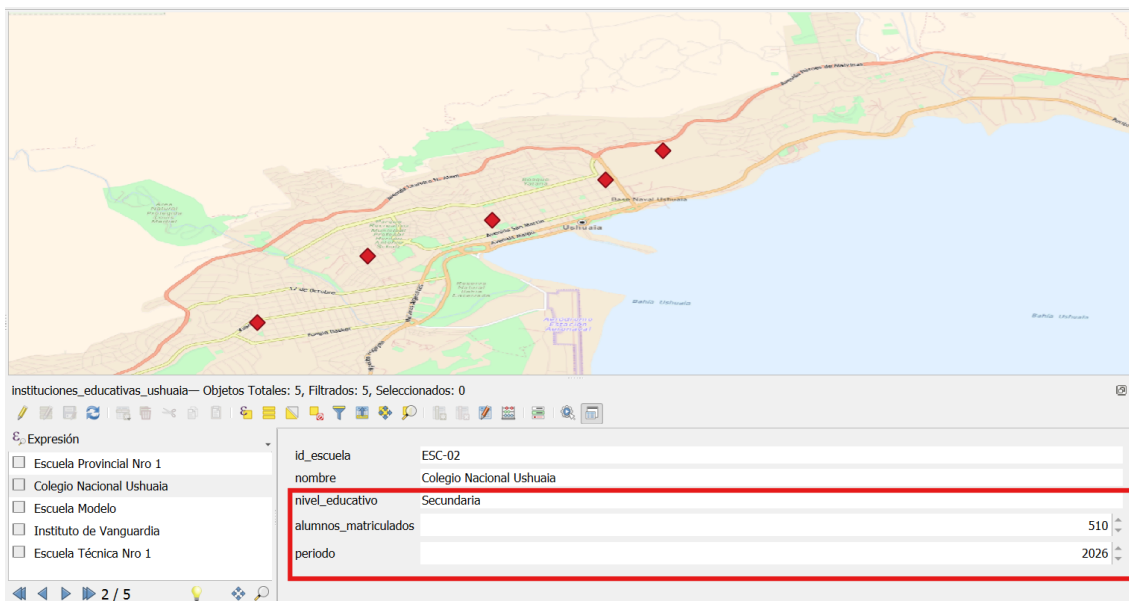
Ushuaia

Base Naval Ushuaia

Avenida San Martín

12 de Octubre

Bahía Ushuaia

instituciones_educativas_ushuaia— Objetos Totales: 5, Filtrados: 5, Seleccionados: 0

Expresión

Escuela Provincial Nro 1
Colegio Nacional Ushuaia
Escuela Modelo
Instituto de Vanguardia
Escuela Técnica Nro 1

2 / 5

| | |
|---|---|
| id_escuela | ESC-02 |
| nombre | Colegio Nacional Ushuaia |
| nivel_educativo | Secundaria |
| alumnos_matriculados | 510 |
| periodo | 2026 |